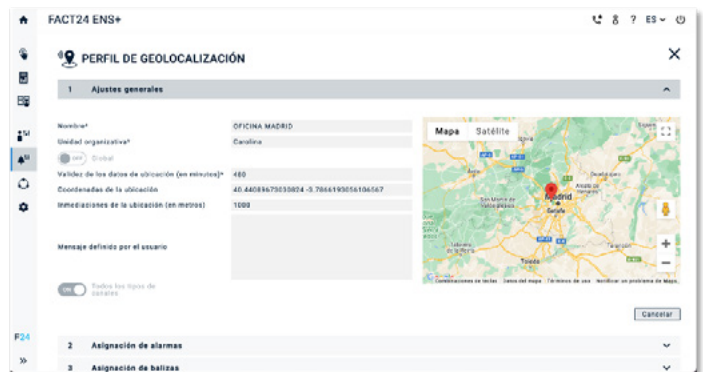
FACT24 ENS+

ES

PERFIL DE GEOLOCALIZACIÓN

1 Ajustes generales

Nombre* OFICINA MADRID

Unidad organizativa* Carolina

OFF Global

Validez de los datos de ubicación (en minutos)* 480

Coordenadas de la ubicación 40.44089679030824 -3.7866193056106567

Inmediaciones de la ubicación (en metros) 1000

Mensaje definido por el usuario

ON Todos los tipos de canales

Mapa Satélite

Madrid

Getafe

Combinaciones de teclas Datos del mapa Términos de uso Notificar un problema de Maps

Cancelar

2 Asignación de alarmas

3 Asignación de balizas

F24